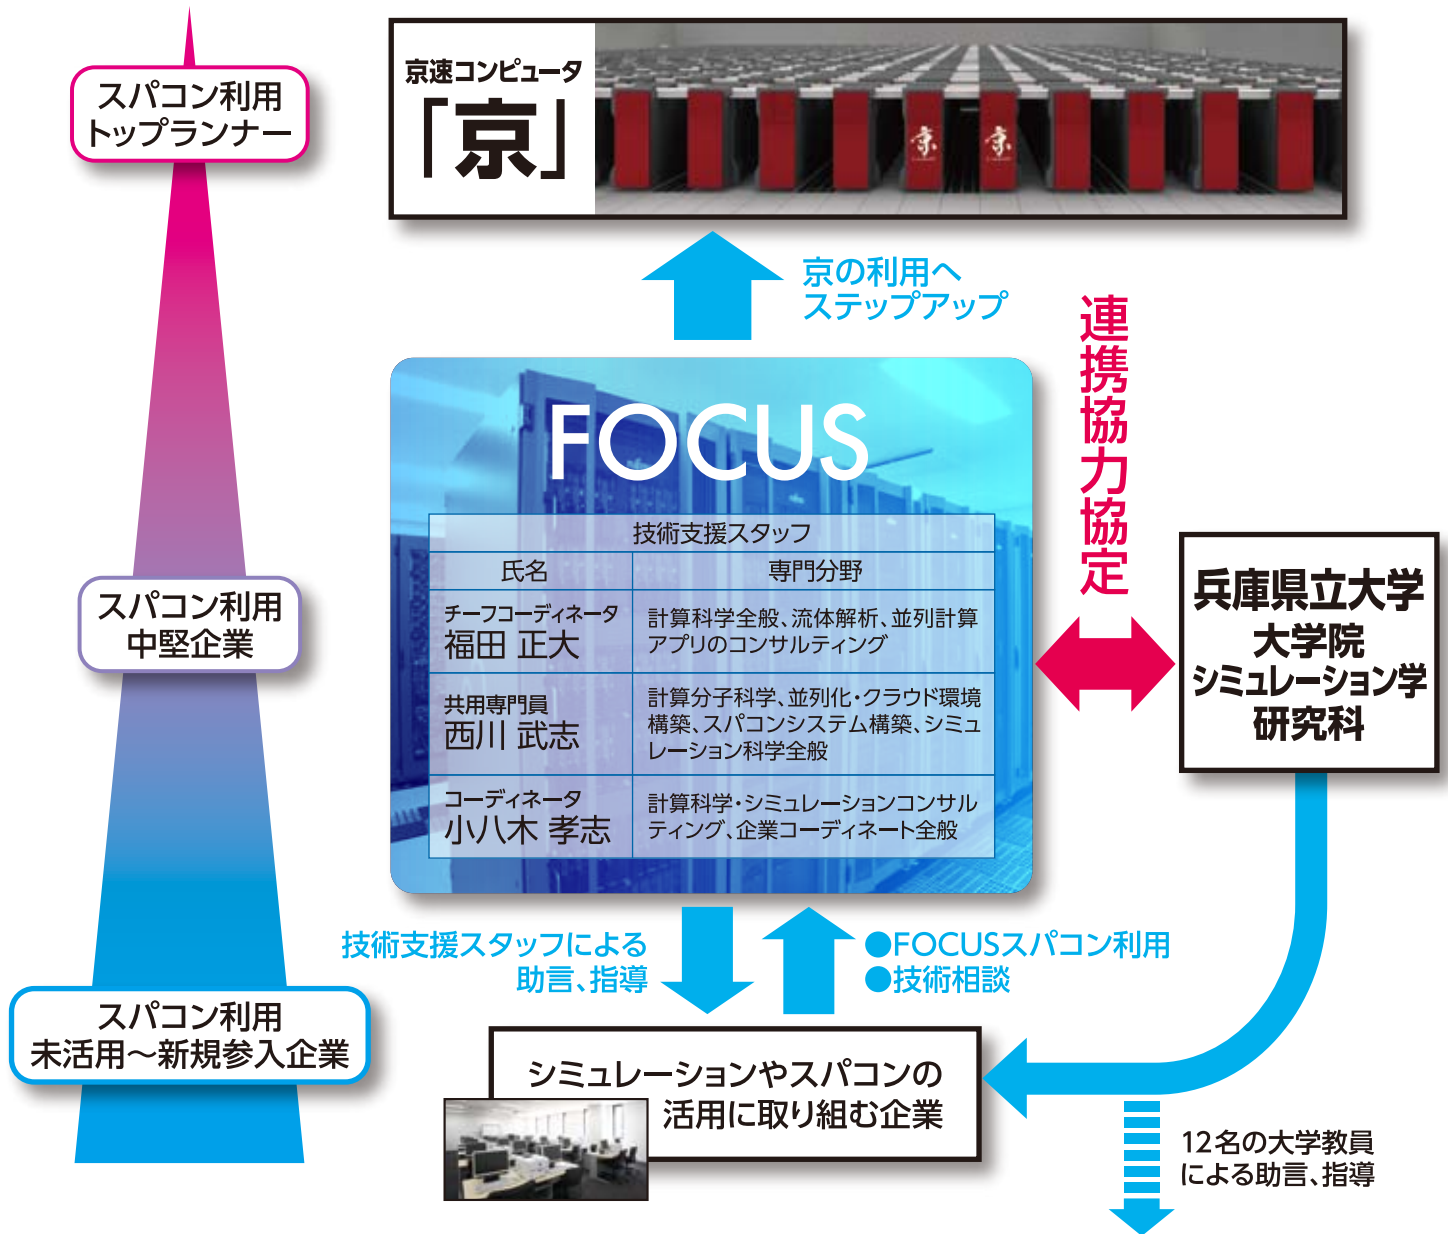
スパコン利用
トップランナー

スパコン利用
中堅企業

スパコン利用
未活用〜新規参入企業

京速コンピュータ
「京」

京の利用へ
ステップアップ

連携協力協定

FOCUS

技術支援スタッフ

| 氏名 | 専門分野 |
|---|---|
| チーフコーディネータ 福田 正大 | 計算科学全般、流体解析、並列計算アプリのコンサルティング |
| 共用専門員 西川 武志 | 計算分子科学、並列化・クラウド環境構築、スパコンシステム構築、シミュレーション科学全般 |
| コーディネータ 小八木 孝志 | 計算科学・シミュレーションコンサルティング、企業コーディネート全般 |

兵庫県立大学
大学院
シミュレーション学
研究科

技術支援スタッフによる
助言、指導

●FOCUSスパコン利用
●技術相談

シミュレーションやスパコンの
活用に取り組む企業

12名の大学教員
による助言、指導